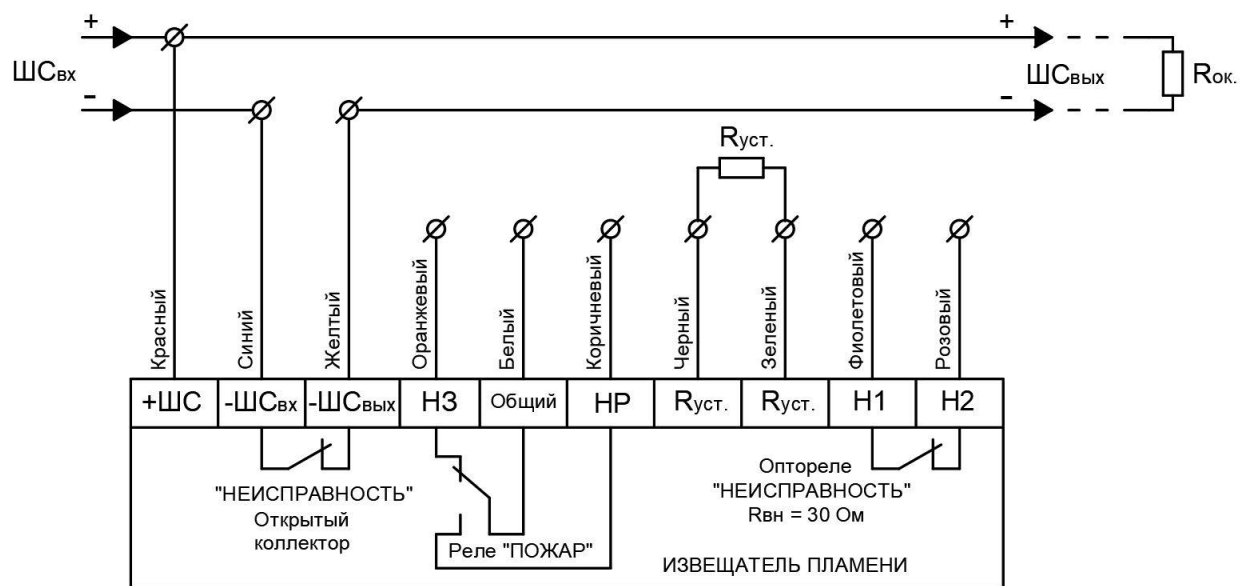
+
ШСвх
-
+
ШСвых
-
Rок.
Rуст.

Красный
Синий
Желтый
Оранжевый
Белый
Коричневый
Черный
Зеленый
Фиолетовый
Розовый

| +ШС | -ШСвх | -ШСвых | НЗ | Общий | НР | Rуст. | Rуст. | Н1 | Н2 |
|---|---|---|---|---|---|---|---|---|---|

"НЕИСПРАВНОСТЬ"
Открытый
коллектор

Реле "ПОЖАР"

Оптореле
"НЕИСПРАВНОСТЬ"
Rвн = 30 Ом

ИЗВЕЩАТЕЛЬ ПЛАМЕНИ